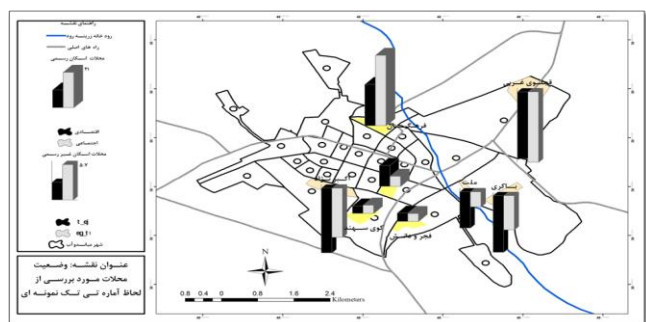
راهنمای نقشه
رودخانه زرینه رود
راه های اصلی
محلات اسکان رسمی
۳۱
اقتصادی
اجتماعی
محلات اسکان غیر رسمی
۶.۷
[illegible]
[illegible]
شهر میاندوآب

عنوان نقشه: وضعیت محلات مورد بررسی از لحاظ آماره تی تک نمونه ای

N

0.8 0.4 0 0.8 1.6 2.4
Kilometers

قشلاق غربی
فرهنگیان
ملت
باکری
کوی سهند
فجر و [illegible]